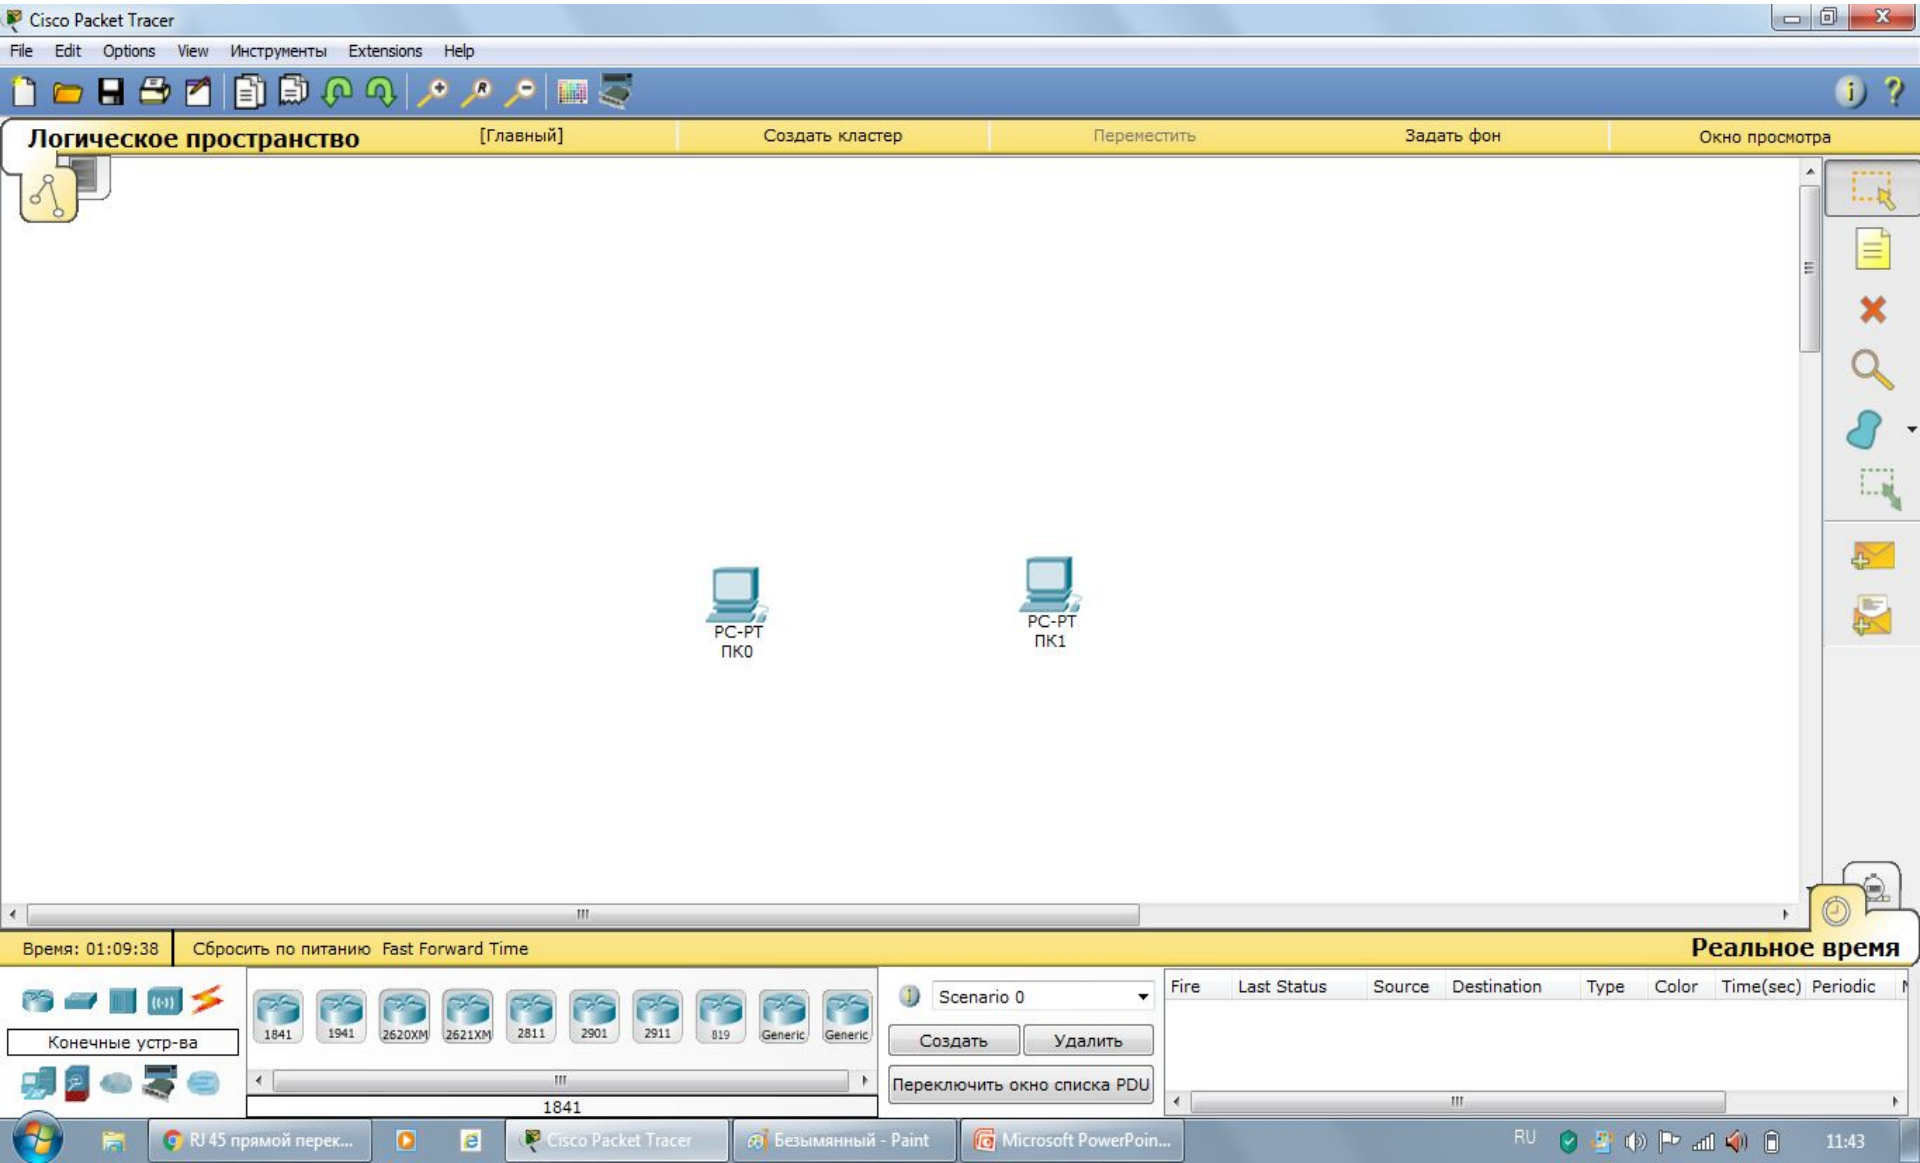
Cisco Packet Tracer

File Edit Options View Инструменты Extensions Help

Логическое пространство [Главный] Создать кластер Переместить Задать фон Окно просмотра

PC-PT
ПК0

PC-PT
ПК1

Время: 01:09:38 Сбросить по питанию Fast Forward Time

Реальное время

Конечные устр-ва

1841 1941 2620XM 2621XM 2811 2901 2911 819 Generic Generic

1841

Scenario 0

Создать Удалить

Переключить окно списка PDU

| Fire | Last Status | Source | Destination | Type | Color | Time(sec) | Periodic |
|---|---|---|---|---|---|---|---|

RJ 45 прямой перек... Cisco Packet Tracer Безымянный - Paint Microsoft PowerPoin...

RU 11:43